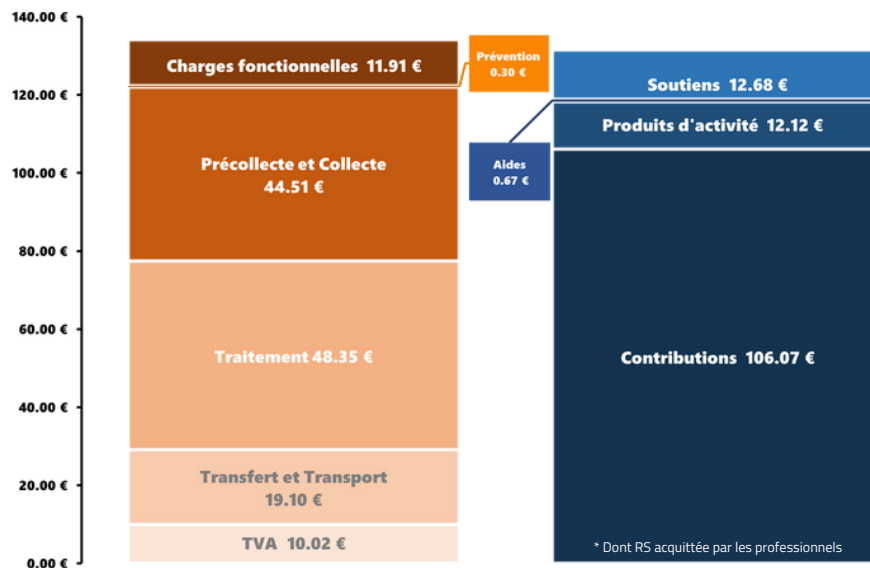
140.00 €
120.00 €
100.00 €
80.00 €
60.00 €
40.00 €
20.00 €
0.00 €

Charges fonctionnelles 11.91 €

Prévention 0.30 €

Précollecte et Collecte 44.51 €

Traitement 48.35 €

Transfert et Transport 19.10 €

TVA 10.02 €

Soutiens 12.68 €

Produits d'activité 12.12 €

Aides 0.67 €

Contributions 106.07 €

* Dont RS acquittée par les professionnels